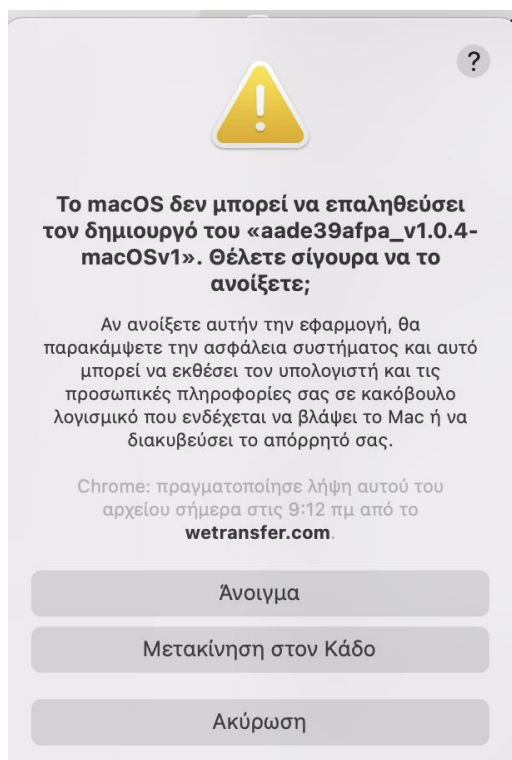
?

Το macOS δεν μπορεί να επαληθεύσει τον δημιουργό του «aade39afpa_v1.0.4-macOSv1». Θέλετε σίγουρα να το ανοίξετε;

Αν ανοίξετε αυτήν την εφαρμογή, θα παρακάμψετε την ασφάλεια συστήματος και αυτό μπορεί να εκθέσει τον υπολογιστή και τις προσωπικές πληροφορίες σας σε κακόβουλο λογισμικό που ενδέχεται να βλάψει το Mac ή να διακυβεύσει το απόρρητό σας.

Chrome: πραγματοποίησε λήψη αυτού του αρχείου σήμερα στις 9:12 πμ από το wetransfer.com.

Άνοιγμα

Μετακίνηση στον Κάδο

Ακύρωση